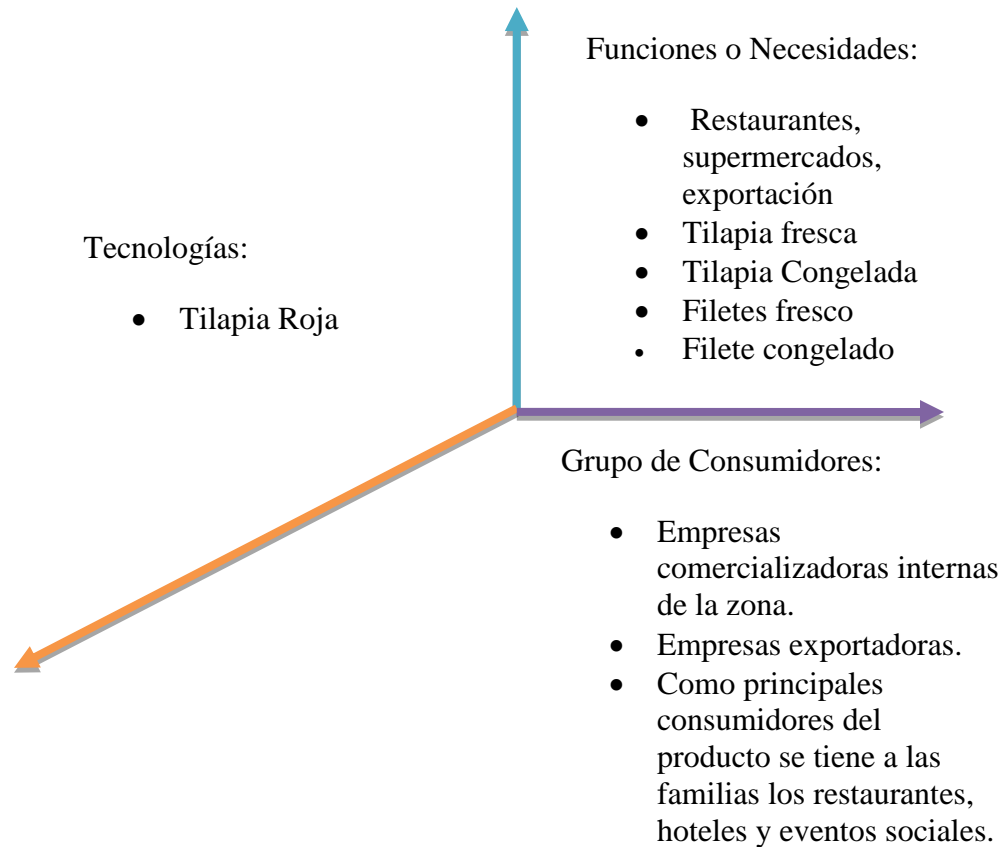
Funciones o Necesidades:

- Restaurantes, supermercados, exportación
- Tilapia fresca
- Tilapia Congelada
- Filetes fresco
- Filete congelado

Tecnologías:

- Tilapia Roja

Grupo de Consumidores:

- Empresas comercializadoras internas de la zona.
- Empresas exportadoras.
- Como principales consumidores del producto se tiene a las familias los restaurantes, hoteles y eventos sociales.